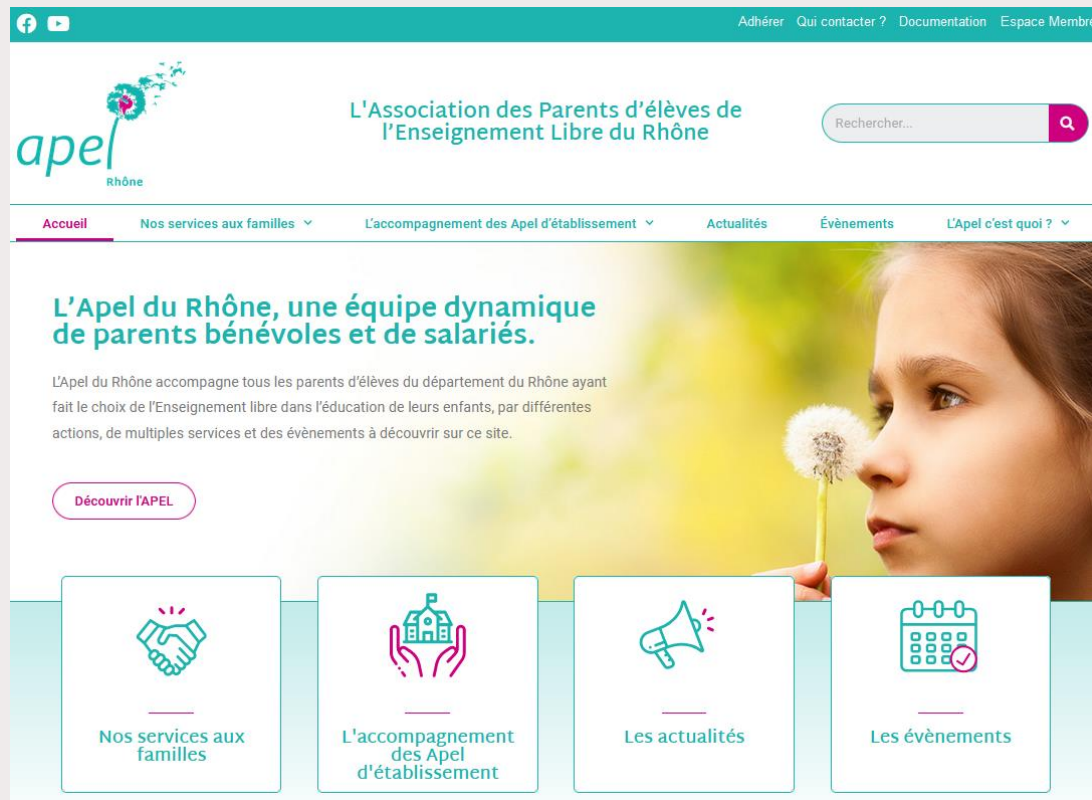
Adhérer Qui contacter ? Documentation Espace Membre

apel Rhône

L'Association des Parents d'élèves de l'Enseignement Libre du Rhône

Rechercher...

Accueil Nos services aux familles L'accompagnement des Apel d'établissement Actualités Évènements L'Apel c'est quoi ?

L'Apel du Rhône, une équipe dynamique de parents bénévoles et de salariés.

L'Apel du Rhône accompagne tous les parents d'élèves du département du Rhône ayant fait le choix de l'Enseignement libre dans l'éducation de leurs enfants, par différentes actions, de multiples services et des évènements à découvrir sur ce site.

Découvrir l'APEL

Nos services aux familles

L'accompagnement des Apel d'établissement

Les actualités

Les évènements